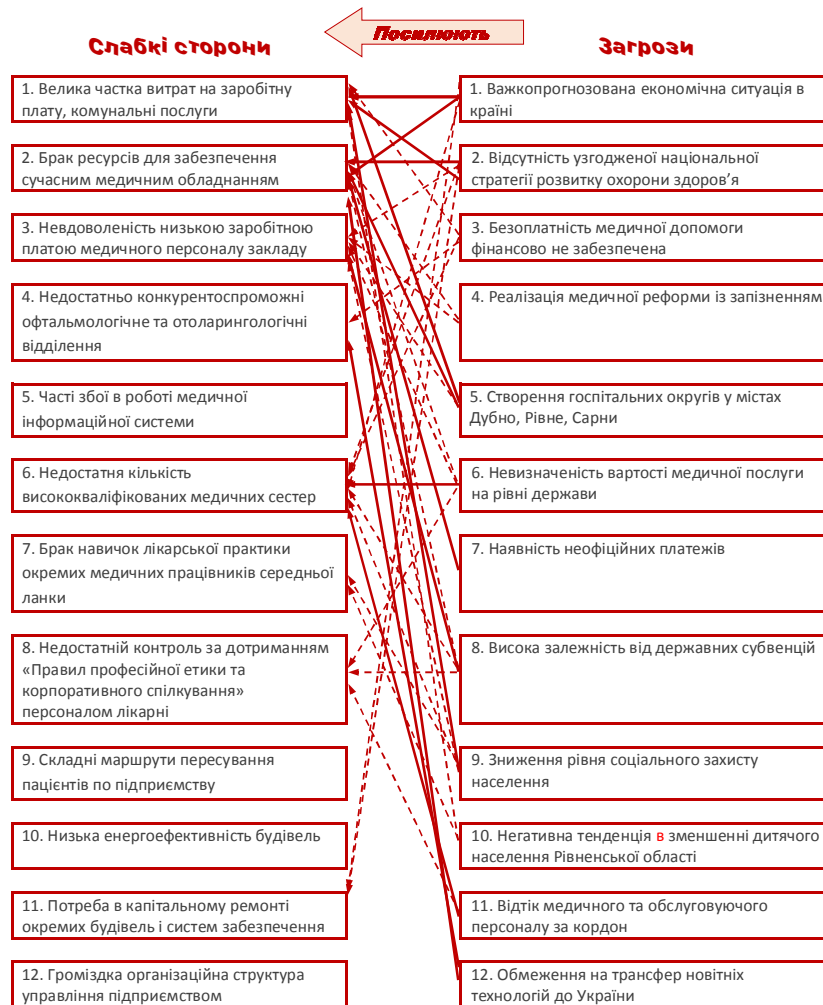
Посилюють

Слабкі сторони

1. Велика частка витрат на заробітну плату, комунальні послуги

2. Брак ресурсів для забезпечення сучасним медичним обладнанням

3. Невдоволеність низькою заробітною платою медичного персоналу закладу

4. Недостатньо конкурентоспроможні офтальмологічне та отоларингологічні відділення

5. Часті збої в роботі медичної інформаційної системи

6. Недостатня кількість висококваліфікованих медичних сестер

7. Брак навичок лікарської практики окремих медичних працівників середньої ланки

8. Недостатній контроль за дотриманням «Правил професійної етики та корпоративного спілкування» персоналом лікарні

9. Складні маршрути пересування пацієнтів по підприємству

10. Низька енергоефективність будівель

11. Потреба в капітальному ремонті окремих будівель і систем забезпечення

12. Громіздка організаційна структура управління підприємством

Загрози

1. Важкопрогнозована економічна ситуація в країні

2. Відсутність узгодженої національної стратегії розвитку охорони здоров'я

3. Безоплатність медичної допомоги фінансово не забезпечена

4. Реалізація медичної реформи із запізненням

5. Створення госпітальних округів у містах Дубно, Рівне, Сарни

6. Невизначеність вартості медичної послуги на рівні держави

7. Наявність неофіційних платежів

8. Висока залежність від державних субвенцій

9. Зниження рівня соціального захисту населення

10. Негативна тенденція в зменшенні дитячого населення Рівненської області

11. Відтік медичного та обслуговуючого персоналу за кордон

12. Обмеження на трансфер новітніх технологій до України